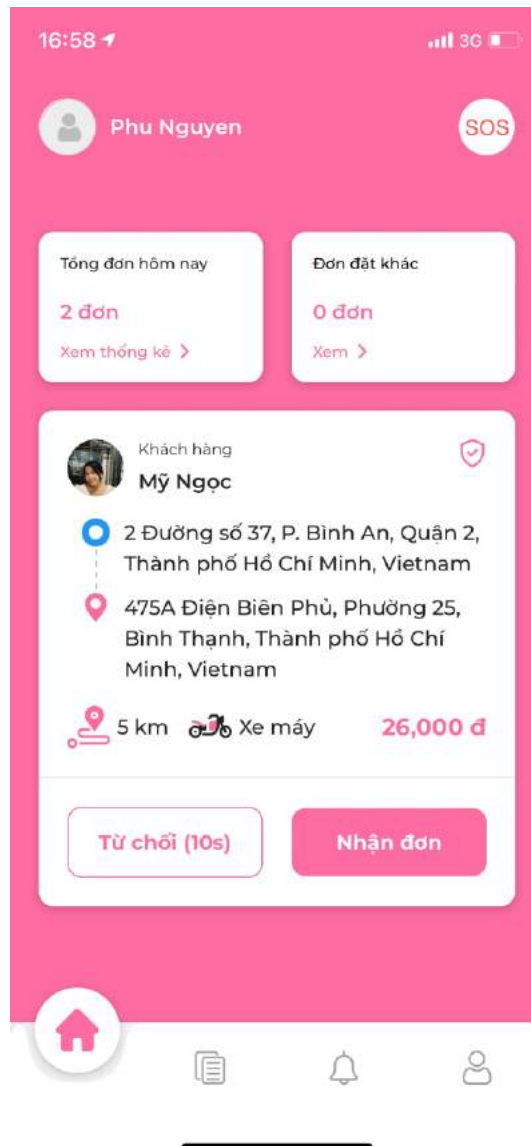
16:58

3G

Phu Nguyen

SOS

Tổng đơn hôm nay

2 đơn

Xem thống kê >

Đơn đặt khác

0 đơn

Xem >

Khách hàng

Mỹ Ngọc

2 Đường số 37, P. Bình An, Quận 2, Thành phố Hồ Chí Minh, Vietnam

475A Điện Biên Phủ, Phường 25, Bình Thạnh, Thành phố Hồ Chí Minh, Vietnam

5 km

Xe máy

26,000 đ

Từ chối (10s)

Nhận đơn